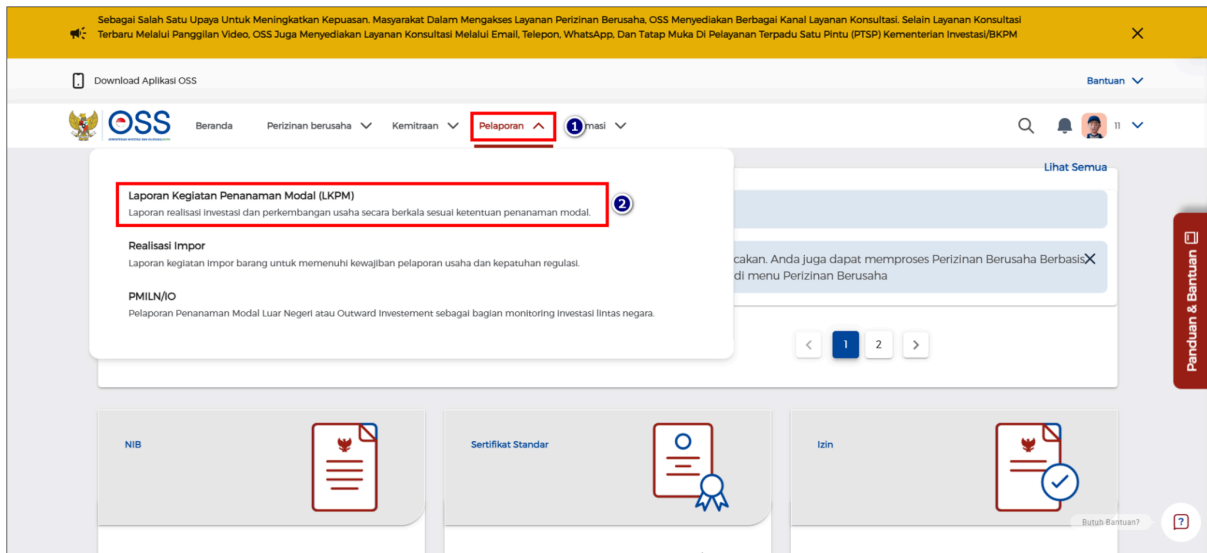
Sebagai Salah Satu Upaya Untuk Meningkatkan Kepuasan, Masyarakat Dalam Mengakses Layanan Perizinan Berusaha, OSS Menyediakan Berbagai Kanal Layanan Konsultasi. Selain Layanan Konsultasi Terbaru Melalui Panggilan Video, OSS Juga Menyediakan Layanan Konsultasi Melalui Email, Telepon, WhatsApp, Dan Tatap Muka Di Pelayanan Terpadu Satu Pintu (PTSP) Kementerian Investasi/BKPM

Download Aplikasi OSS

Bantuan

OSS

Beranda Perizinan berusaha Kemitraan Pelaporan 1 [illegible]masi

11

Lihat Semua

Laporan Kegiatan Penanaman Modal (LKPM)
Laporan realisasi investasi dan perkembangan usaha secara berkala sesuai ketentuan penanaman modal.

2

Realisasi Impor
Laporan kegiatan impor barang untuk memenuhi kewajiban pelaporan usaha dan kepatuhan regulasi.

PMILN/IO
Pelaporan Penanaman Modal Luar Negeri atau Outward Investement sebagai bagian monitoring investasi lintas negara.

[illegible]cakan. Anda juga dapat memproses Perizinan Berusaha Berbasis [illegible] di menu Perizinan Berusaha

1 2

Panduan & Bantuan

NIB

Sertifikat Standar

Izin

Butuh Bantuan?